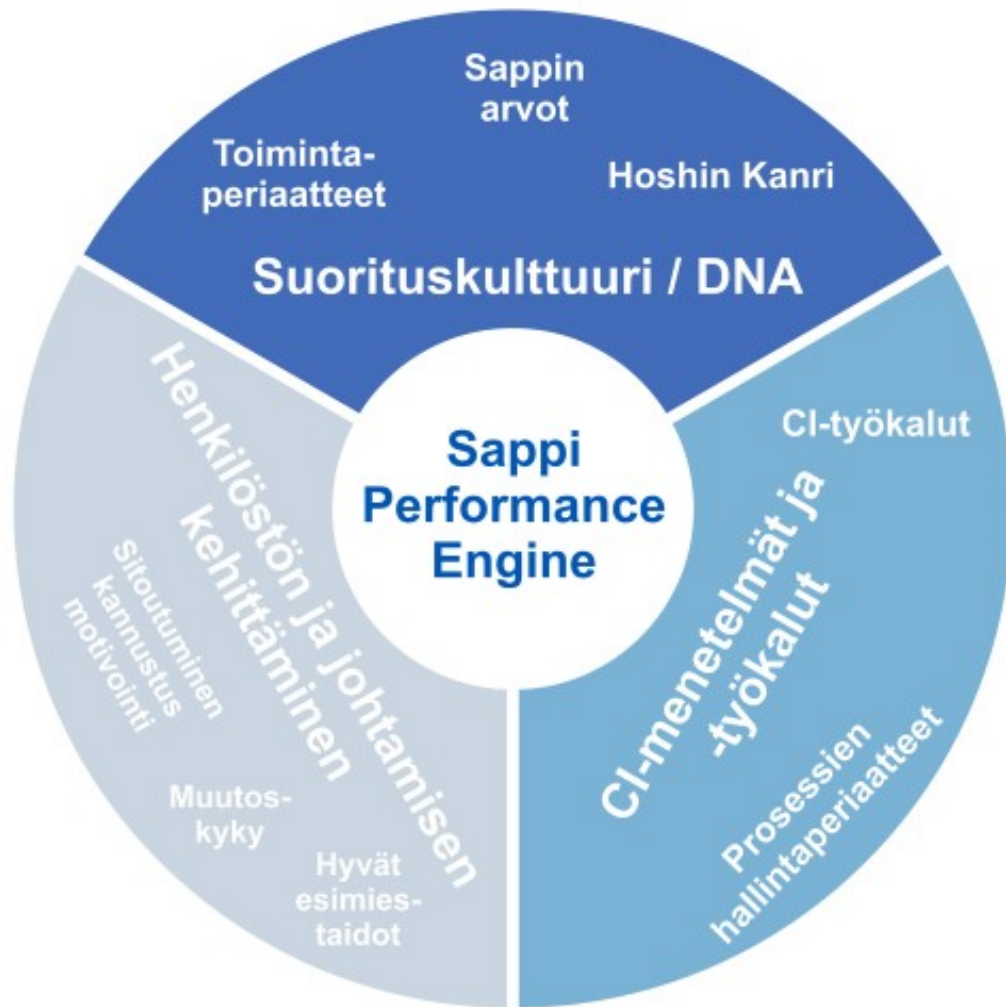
Sappin arvot

Toiminta-periaatteet

Hoshin Kanri

Suorituskulttuuri / DNA

Sappi Performance Engine

Henkilöstön ja johtamisen kehittäminen

Sitoutuminen kannustus motivointi

Muutos-kyky

Hyvät esimies-taidot

CI-työkalut

CI-menetelmät ja -työkalut

Prosessien hallintaperiaatteet